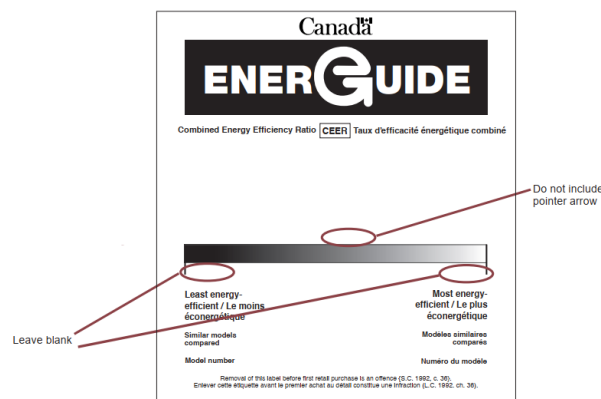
Canada

ENERGUIDE

Combined Energy Efficiency Ratio CEER Taux d'efficacité énergétique combiné

Do not include pointer arrow

Least energy-efficient / Le moins éconergétique

Most energy-efficient / Le plus éconergétique

Leave blank

Similar models compared

Modèles similaires comparés

Model number

Numéro du modèle

Removal of this label before first retail purchase is an offence (S.C. 1992, c. 36).
Enlever cette étiquette avant le premier achat au détail constitue une infraction (L.C. 1992, ch. 36).